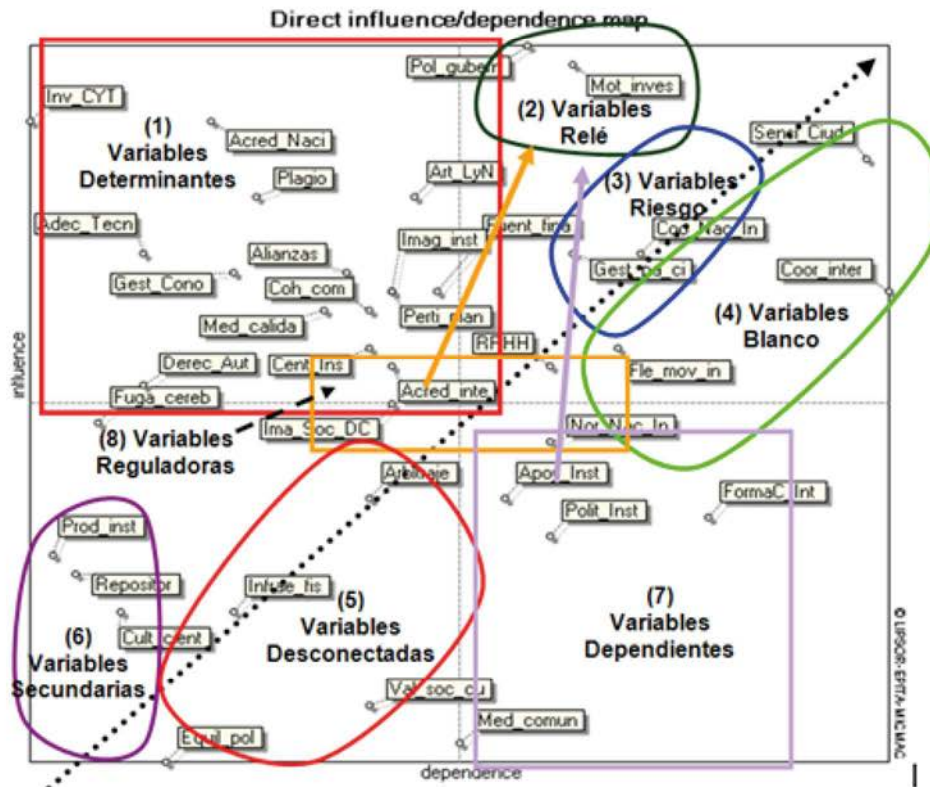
Direct influence/dependence map

Inv_CYT

(1) Variables Determinantes

Acred_Naci

Plagio

Adec_Tecn

Gest_Cono

Alianzas

Coh_com

Med_calida

Derec_Aut

Fuga_cereb

Cent_Ins

Pol_guber

Mot_inves

(2) Variables Relé

Art_LyN

Imag_inst

Fuent_fina

Perti_man

RRHH

Acred_inte

Senti_Ciud

(3) Variables Riesgo

Coo_Nac_In

Gest_os_ci

Coor_inter

(4) Variables Blanco

Fle_mov_in

Nor_Nac_In

(8) Variables Reguladoras

Ima_Soc_DC

Arbitraje

Apor_Inst

Polit_Inst

FormaC_Int

Prod_inst

Reposit

Cult_cient

(6) Variables Secundarias

Infrae_fis

(5) Variables Desconectadas

Val_soc_cu

Equil_pol

Med_comun

(7) Variables Dependientes

influence

dependence

© LIPSOR-EPITA-MICMAC